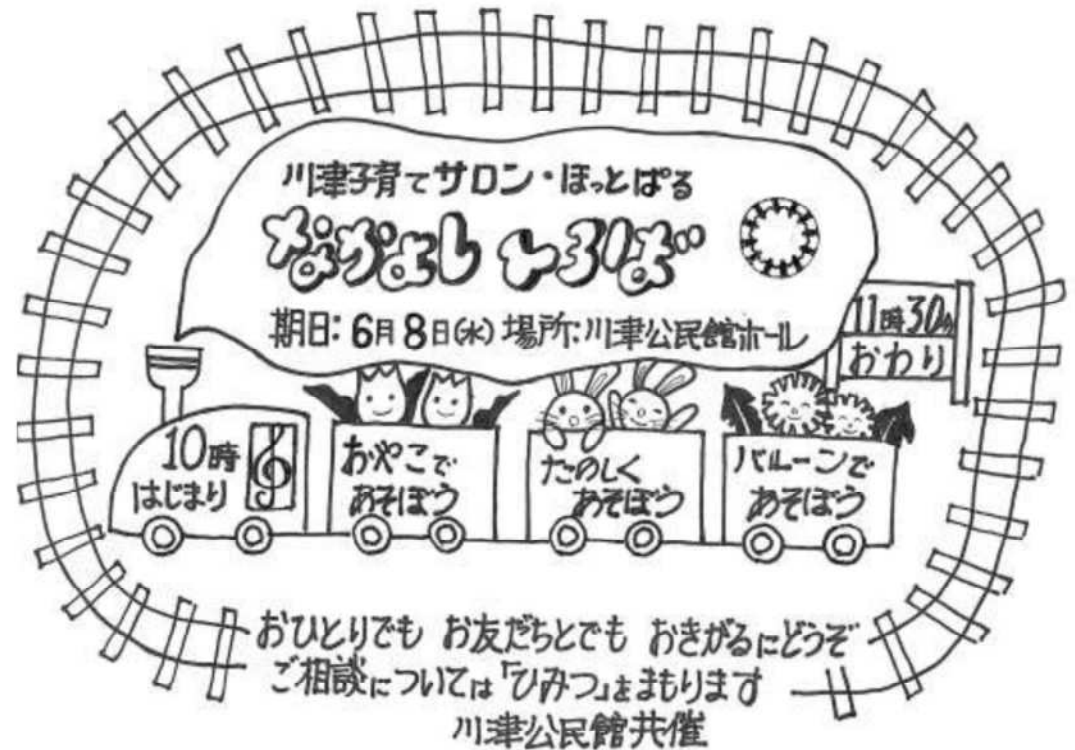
川津子育てサロン・ほっとぱる

なかよしひろば

期日：6月8日(水) 場所：川津公民館ホール

11時30分
おわり

10時
はじまり

おやこで
あそぼう

たのしく
あそぼう

バルーンで
あそぼう

おひとりでも お友だちとでも おきがるにどうぞ
ご相談については「ひみつ」をまもります
川津公民館共催